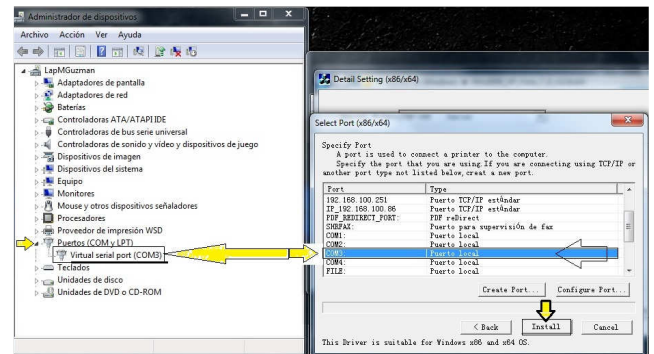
Administrador de dispositivos
Archivo Acción Ver Ayuda

LapMGuzman
Adaptadores de pantalla
Adaptadores de red
Baterías
Controladoras ATA/ATAPI IDE
Controladoras de bus serie universal
Controladoras de sonido y vídeo y dispositivos de juego
Dispositivos de imagen
Dispositivos del sistema
Equipo
Monitores
Mouse y otros dispositivos señaladores
Procesadores
Proveedor de impresión WSD
Puertos (COM y LPT)
Virtual serial port (COM3)
Teclados
Unidades de disco
Unidades de DVD o CD-ROM

Detail Setting (x86/x64)

Select Port (x86/x64)

Specify Port
A port is used to connect a printer to the computer.
Specify the port that you are using If you are connecting using TCP/IP or another port type not listed below,creat a new port.

| Port | Type |
|---|---|
| 192.168.100.251 | Puerto TCP/IP estándar |
| IP_192.168.100.86 | Puerto TCP/IP estándar |
| PDF_REDIRECT_PORT: | PDF reDirect |
| SHRFAX: | Puerto para supervisión de fax |
| COM1: | Puerto local |
| COM2: | Puerto local |
| COM3: | Puerto local |
| COM4: | Puerto local |
| FILE: | Puerto local |

Create Port... Configure Port...

< Back Install Cancel

This Driver is suitable for Windows x86 and x64 OS.